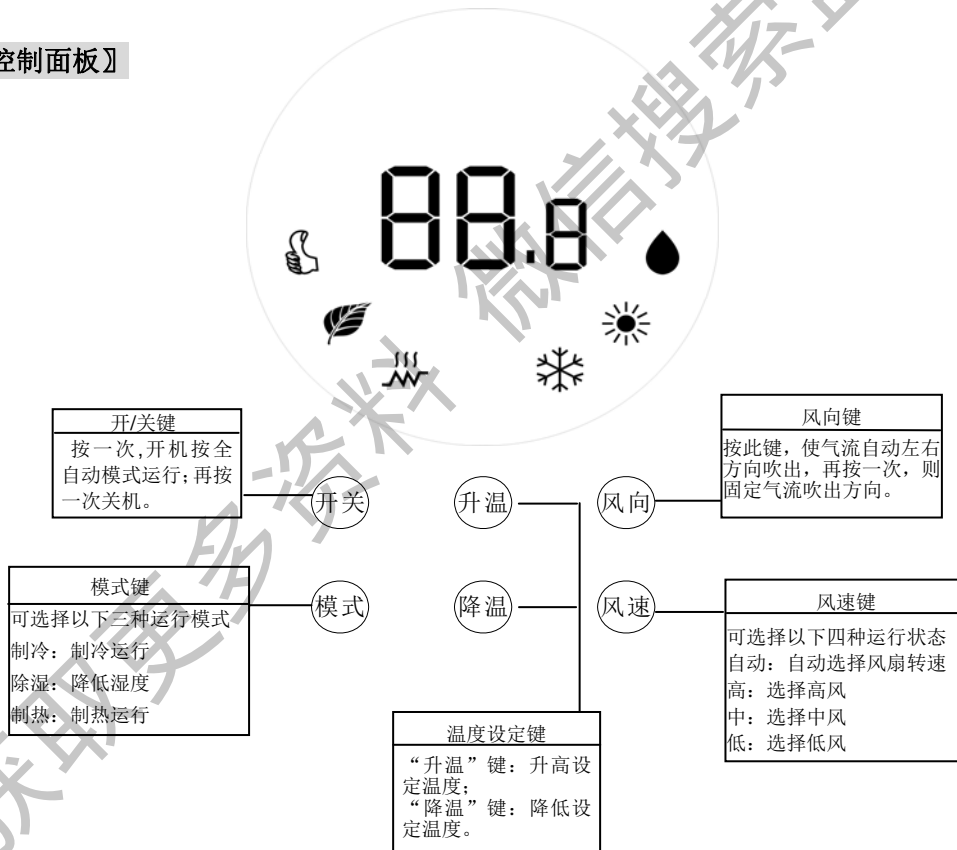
控制面板》

88.8

开/关键
按一次,开机按全自动模式运行;再按一次关机。

风向键
按此键，使气流自动左右方向吹出，再按一次，则固定气流吹出方向。

开关

升温

风向

模式键
可选择以下三种运行模式
制冷：制冷运行
除湿：降低湿度
制热：制热运行

模式

降温

风速

风速键
可选择以下四种运行状态
自动：自动选择风扇转速
高：选择高风
中：选择中风
低：选择低风

温度设定键
“升温”键：升高设定温度；
“降温”键：降低设定温度。

微信搜索更多资料